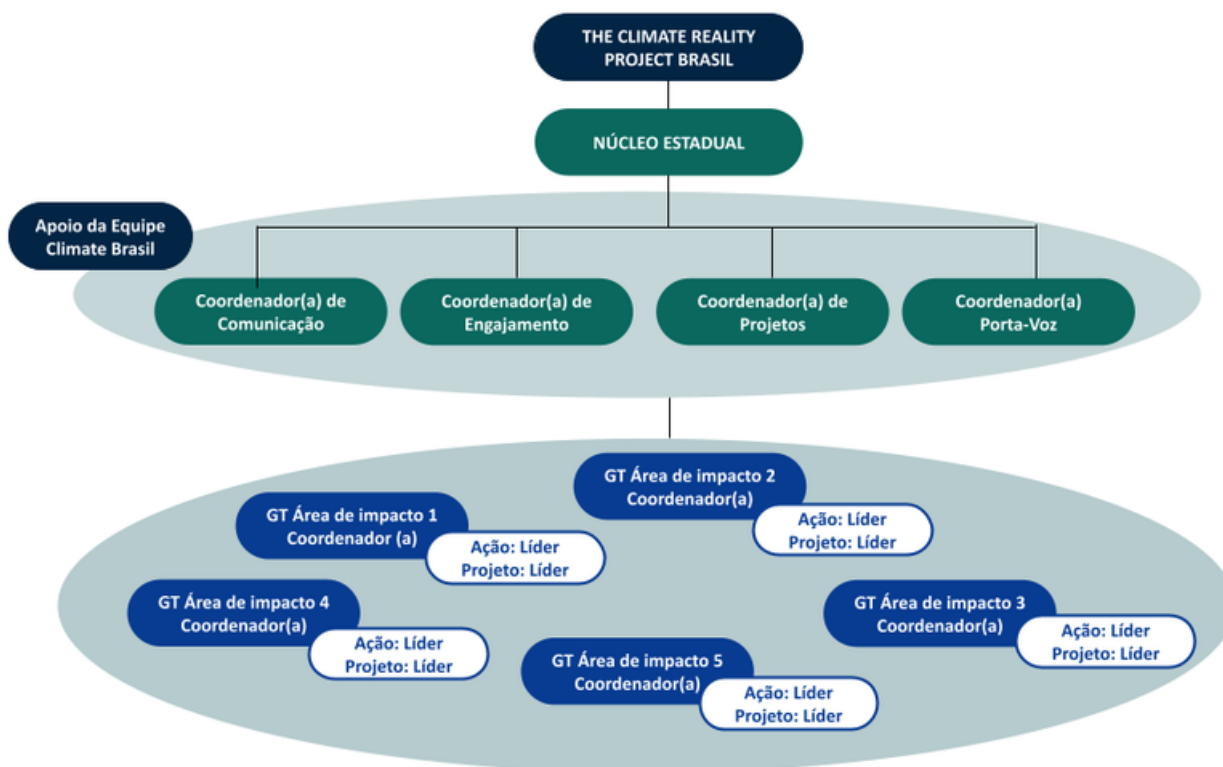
THE CLIMATE REALITY PROJECT BRASIL

NÚCLEO ESTADUAL

Apoio da Equipe Climate Brasil

Coordenador(a) de Comunicação

Coordenador(a) de Engajamento

Coordenador(a) de Projetos

Coordenador(a) Porta-Voz

GT Área de impacto 2 Coordenador(a)

Ação: Líder
Projeto: Líder

GT Área de impacto 1 Coordenador (a)

Ação: Líder
Projeto: Líder

GT Área de impacto 4 Coordenador(a)

Ação: Líder
Projeto: Líder

GT Área de impacto 3 Coordenador(a)

Ação: Líder
Projeto: Líder

GT Área de impacto 5 Coordenador(a)

Ação: Líder
Projeto: Líder